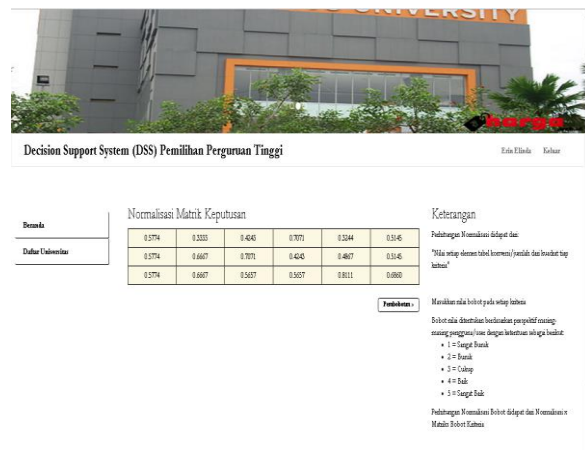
UNIVERSITY

harga

Decision Support System (DSS) Pemilihan Perguruan Tinggi

Erin Elfada Keluar

Beranda

Daftar Universitas

Normalisasi Matrik Keputusan

| 0.5774 | 0.3333 | 0.4243 | 0.7071 | 0.3244 | 0.5145 |
|---|---|---|---|---|---|
| 0.5774 | 0.6667 | 0.7071 | 0.4243 | 0.4867 | 0.5145 |
| 0.5774 | 0.6667 | 0.5657 | 0.5657 | 0.8111 | 0.6860 |

Pembobotan »

Keterangan

Perhitungan Normalisasi didapat dari:

"Nilai setiap elemen tabel konversi/jumlah dari kuadrat tiap kriteria"

Masukkan nilai bobot pada setiap kriteria

Bobot nilai ditentukan berdasarkan perspektif masing-masing pengguna/user dengan ketentuan sebagai berikut:

• 1 = Sangat Buruk
• 2 = Buruk
• 3 = Cukup
• 4 = Baik
• 5 = Sangat Baik

Perhitungan Normalisasi Bobot didapat dari Normalisasi x Matriks Bobot Kriteria